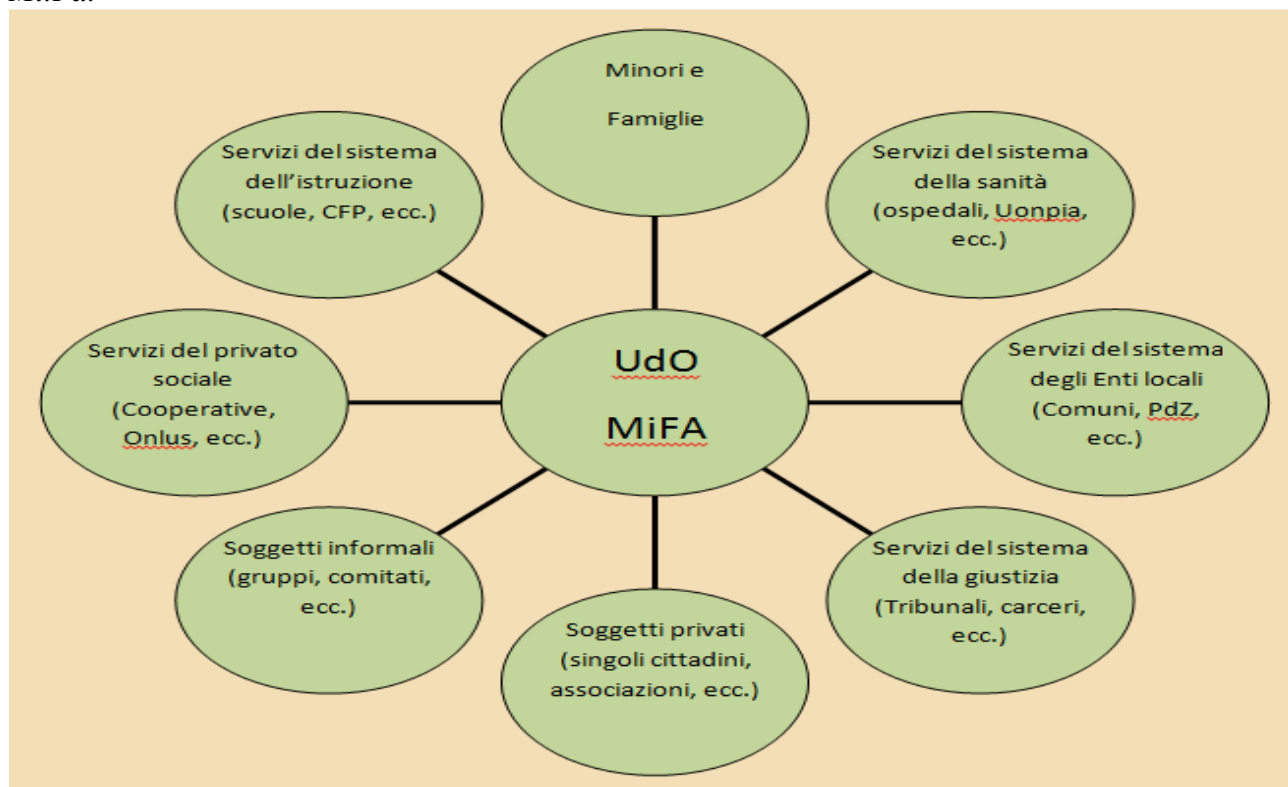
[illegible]

Minori e Famiglie

Servizi del sistema dell'istruzione (scuole, CFP, ecc.)

Servizi del sistema della sanità (ospedali, Uonpia, ecc.)

Servizi del privato sociale (Cooperative, Onlus, ecc.)

UdO MiFA

Servizi del sistema degli Enti locali (Comuni, PdZ, ecc.)

Soggetti informali (gruppi, comitati, ecc.)

Servizi del sistema della giustizia (Tribunali, carceri, ecc.)

Soggetti privati (singoli cittadini, associazioni, ecc.)